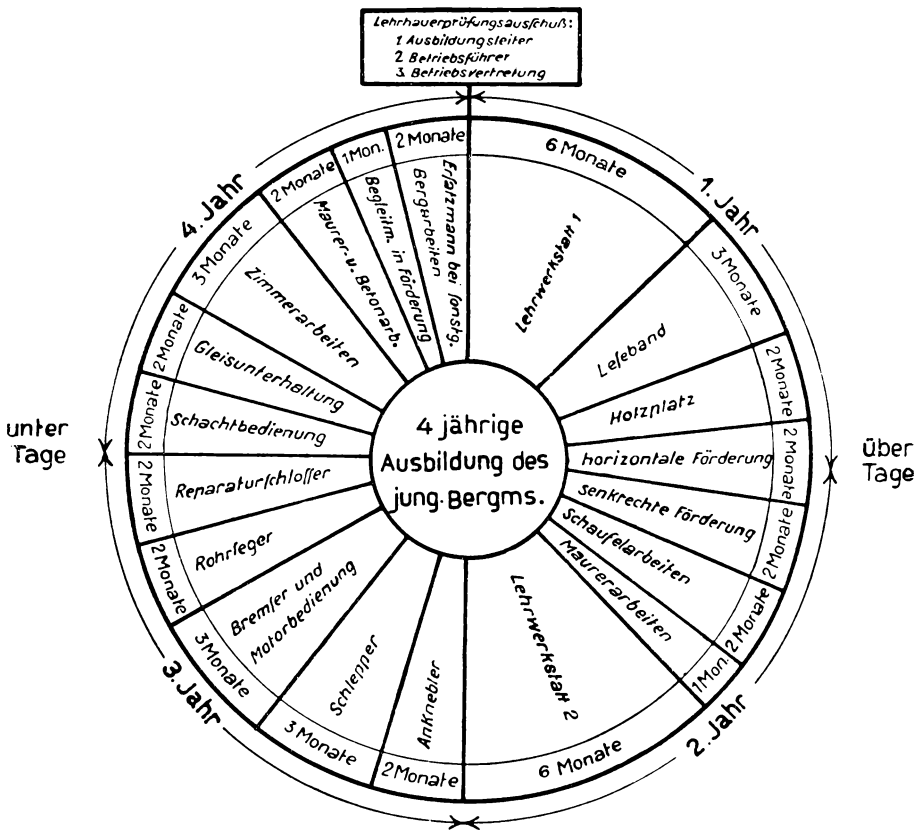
Lehrhauerprüfungsausschuß:
1 Ausbildungsleiter
2 Betriebsführer
3 Betriebsvertretung

4 jährige Ausbildung des jung. Bergms.

1. Jahr
6 Monate
Lehrwerkstatt 1
3 Monate
Leseband
2 Monate
Holzplatz
2 Monate
horizontale Förderung
2 Monate
senkrechte Förderung
2 Monate
Schaufelarbeiten
1 Mon.
Maurerarbeiten

2. Jahr
6 Monate
Lehrwerkstatt 2
2 Monate
Anknebler

3. Jahr
3 Monate
Schlepper
3 Monate
Bremser und Motorbedienung
2 Monate
Rohrleger
2 Monate
Reparaturschlosser
2 Monate
Schachtbedienung
2 Monate
Gleisunterhaltung

4. Jahr
3 Monate
Zimmerarbeiten
2 Monate
Maurer- u. Betonarb.
1 Mon.
Begleim. in Förderung
2 Monate
Ersatzmann bei sonstg. Bergarbeiten

unter Tage
über Tage